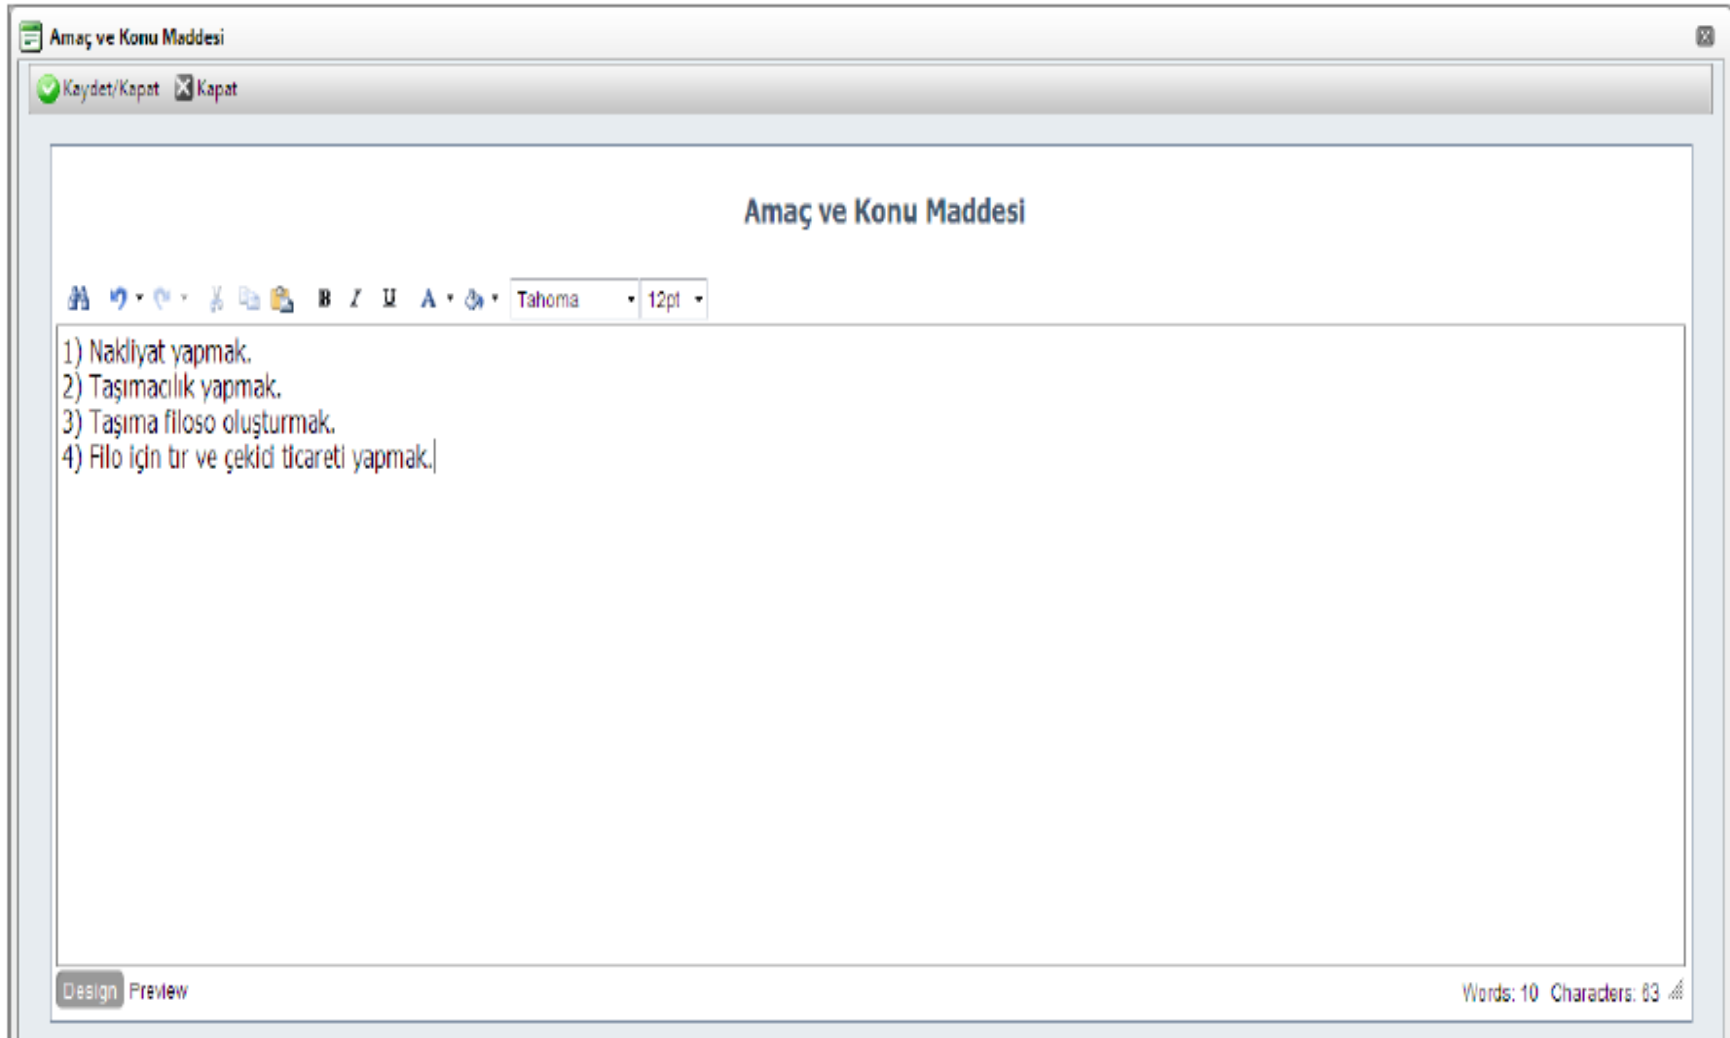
Amaç ve Konu Maddesi

Kaydet/Kapat Kapat

Amaç ve Konu Maddesi

B I U A Tahoma 12pt

1) Nakliyat yapmak.
2) Taşımacılık yapmak.
3) Taşıma filoso oluşturmak.
4) Filo için tır ve çekid ticareti yapmak.

Design Preview

Words: 10 Characters: 63